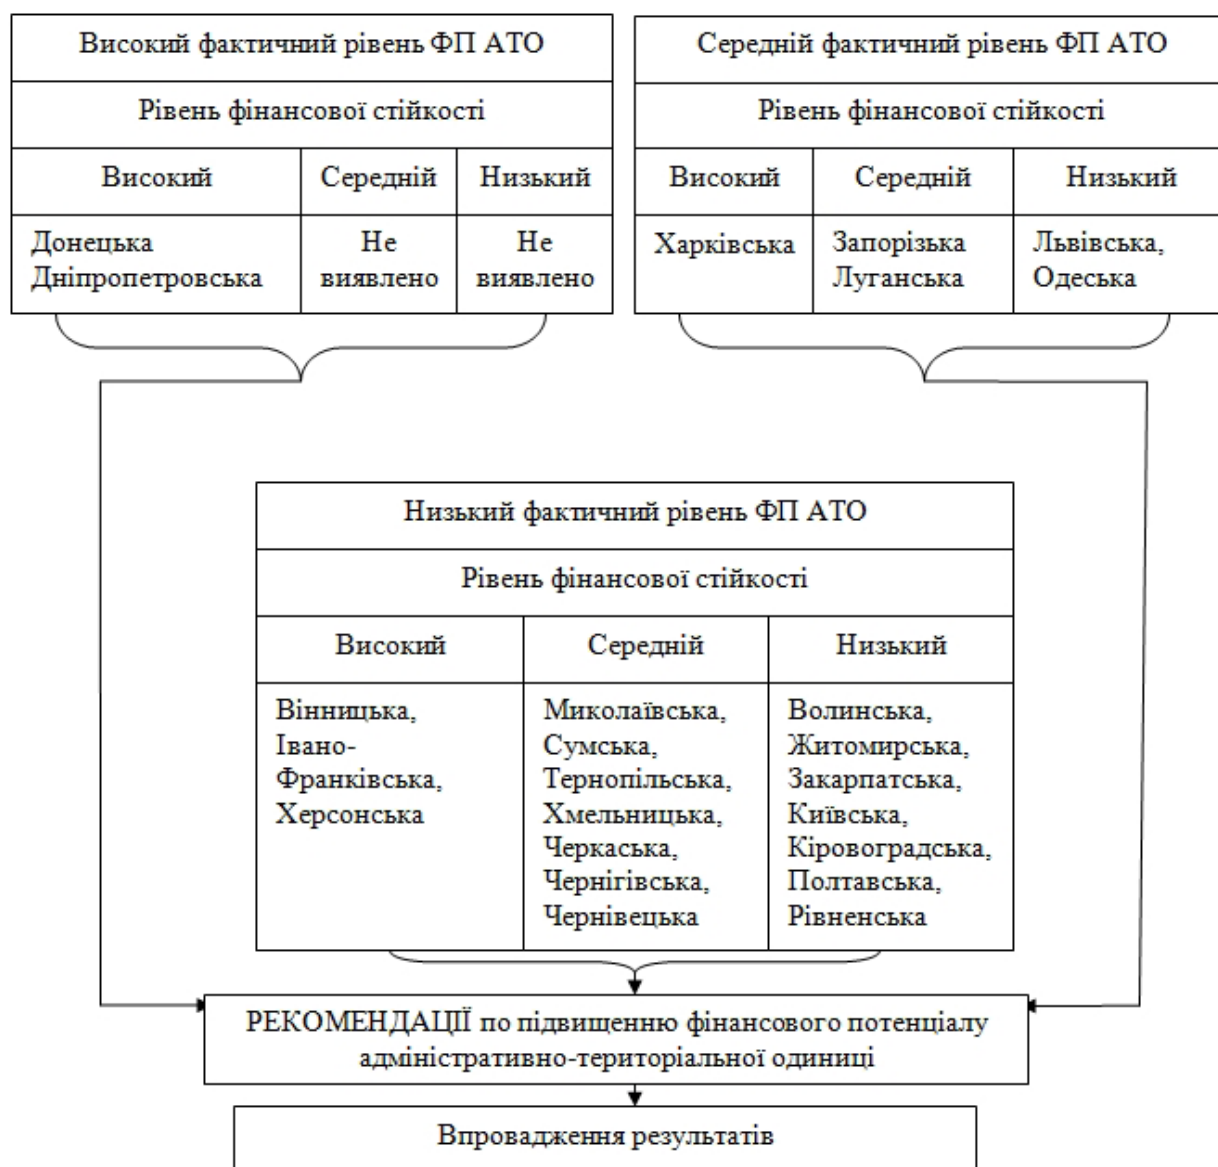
| Високий фактичний рівень ФП АТО | | |
|---|---|---|
| Рівень фінансової стійкості | | |
| Високий | Середній | Низький |
| Донецька Дніпропетровська | Не виявлено | Не виявлено |

| Середній фактичний рівень ФП АТО | | |
|---|---|---|
| Рівень фінансової стійкості | | |
| Високий | Середній | Низький |
| Харківська | Запорізька Луганська | Львівська, Одеська |

| Низький фактичний рівень ФП АТО | | |
|---|---|---|
| Рівень фінансової стійкості | | |
| Високий | Середній | Низький |
| Вінницька, Івано-Франківська, Херсонська | Миколаївська, Сумська, Тернопільська, Хмельницька, Черкаська, Чернігівська, Чернівецька | Волинська, Житомирська, Закарпатська, Київська, Кіровоградська, Полтавська, Рівненська |

РЕКОМЕНДАЦІЇ по підвищенню фінансового потенціалу адміністративно-територіальної одиниці

Впровадження результатів